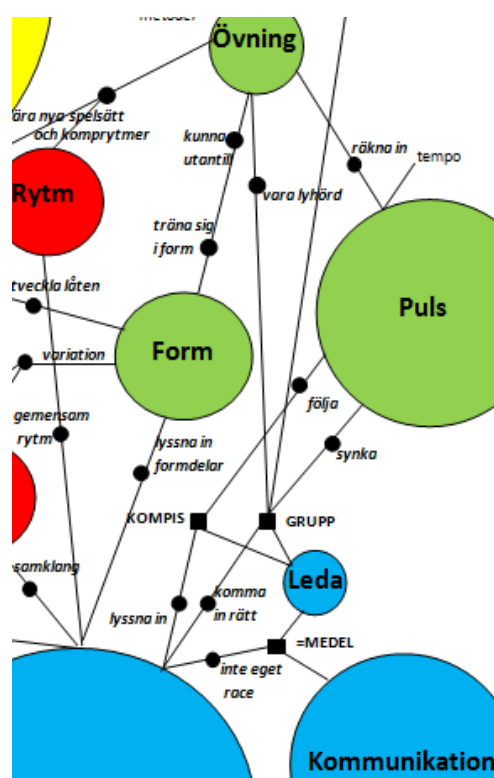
metoder

Övning

ära nya spelsätt och komprytmer

Rytm

kunna utantill

räkna in

tempo

vara lyhörd

träna sig i form

tveckla låten

Puls

variation

Form

följa

gemensam rytm

lyssna in formdelar

synka

KOMPIS

GRUPP

samklang

Leda

komma in rätt

lyssna in

=MEDEL

inte eget race

Kommunikation